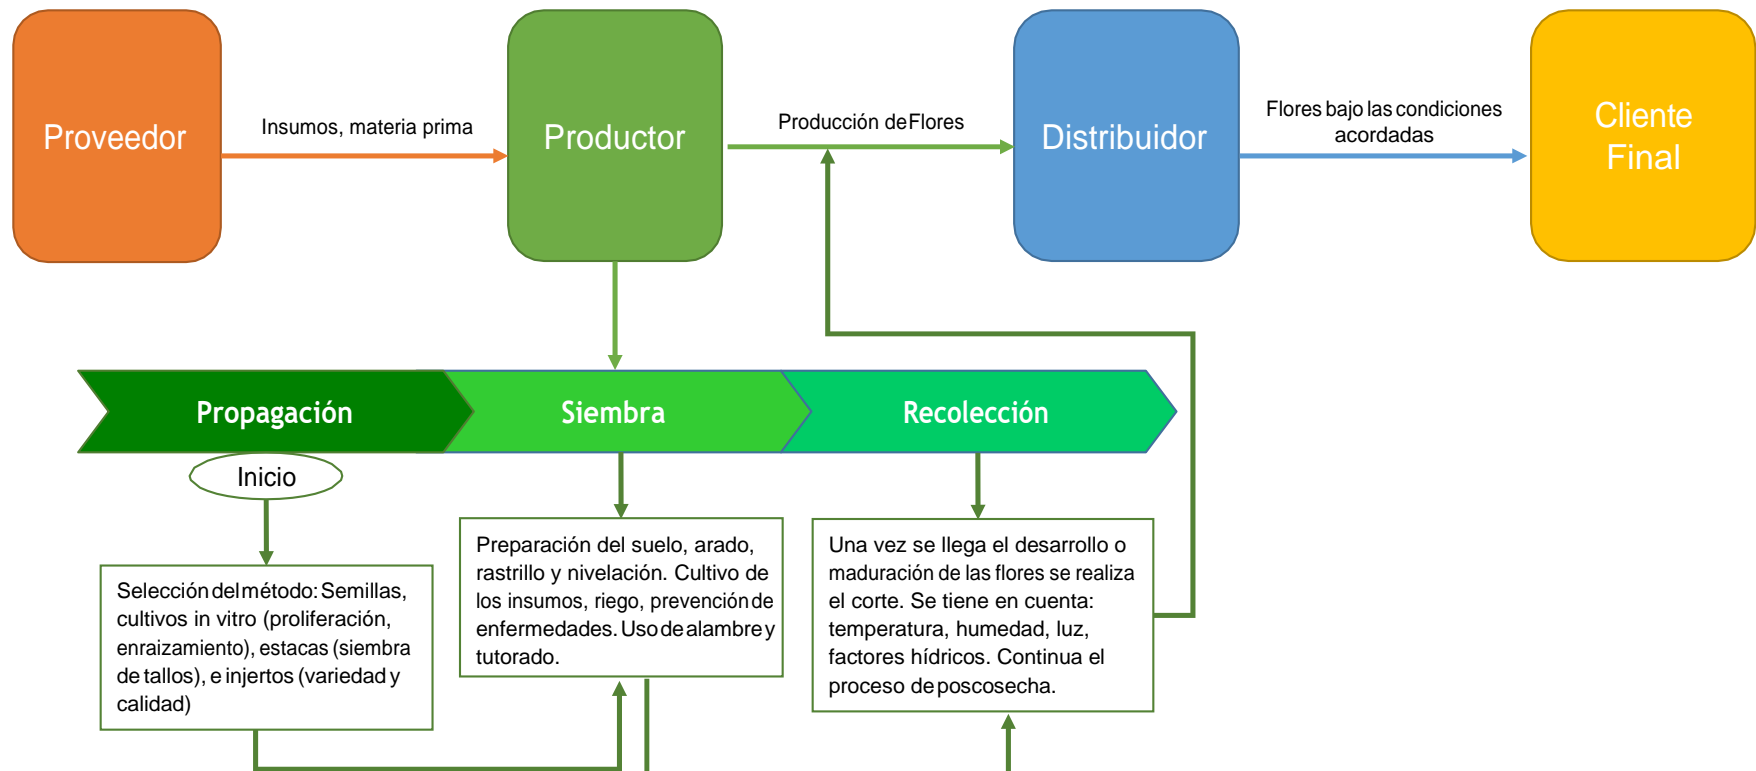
Proveedor

Insumos, materia prima

Productor

Producción de Flores

Distribuidor

Flores bajo las condiciones acordadas

Cliente Final

Propagación

Siembra

Recolección

Inicio

Selección del método: Semillas, cultivos in vitro (proliferación, enraizamiento), estacas (siembra de tallos), e injertos (variedad y calidad)

Preparación del suelo, arado, rastrillo y nivelación. Cultivo de los insumos, riego, prevención de enfermedades. Uso de alambre y tutorado.

Una vez se llega el desarrollo o maduración de las flores se realiza el corte. Se tiene en cuenta: temperatura, humedad, luz, factores hídricos. Continua el proceso de poscosecha.